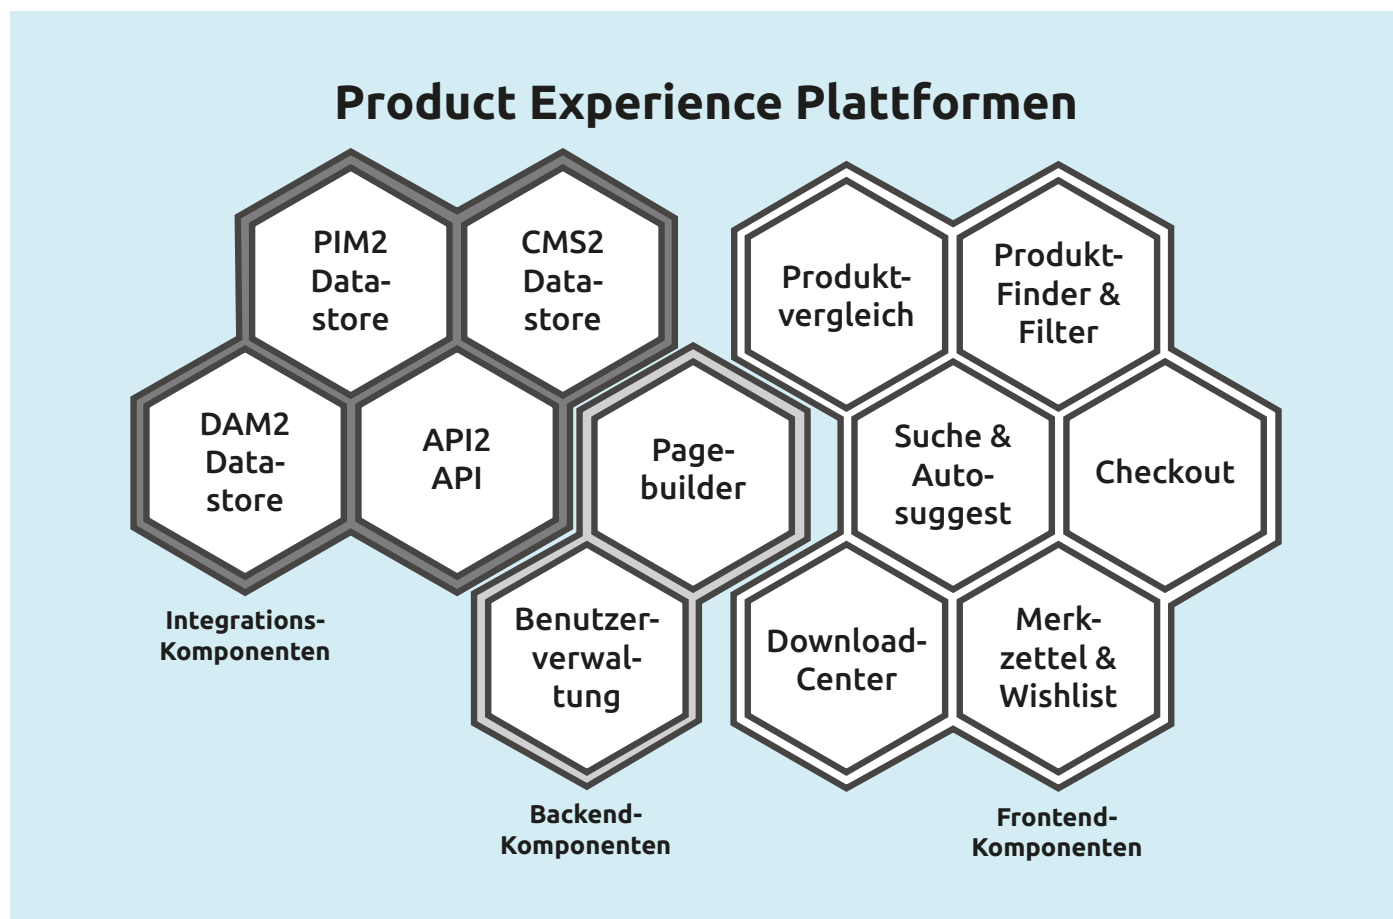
Product Experience Plattformen

PIM2 Datastore

CMS2 Datastore

DAM2 Datastore

API2 API

Integrations-Komponenten

Pagebuilder

Benutzerverwaltung

Backend-Komponenten

Produktvergleich

Produkt-Finder & Filter

Suche & Autosuggest

Checkout

Download-Center

Merkzettel & Wishlist

Frontend-Komponenten